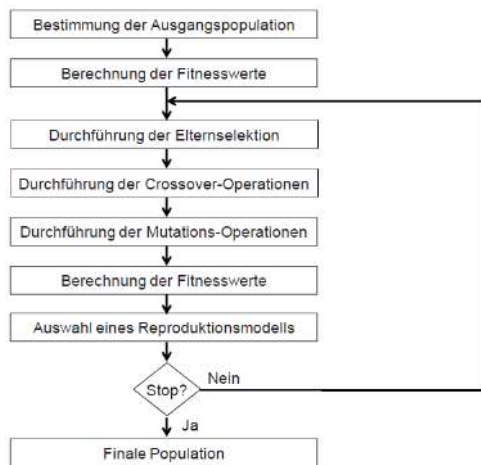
Bestimmung der Ausgangspopulation

Berechnung der Fitnesswerte

Durchführung der Elternselektion

Durchführung der Crossover-Operationen

Durchführung der Mutations-Operationen

Berechnung der Fitnesswerte

Auswahl eines Reproduktionsmodells

Stop?

Nein

Ja

Finale Population